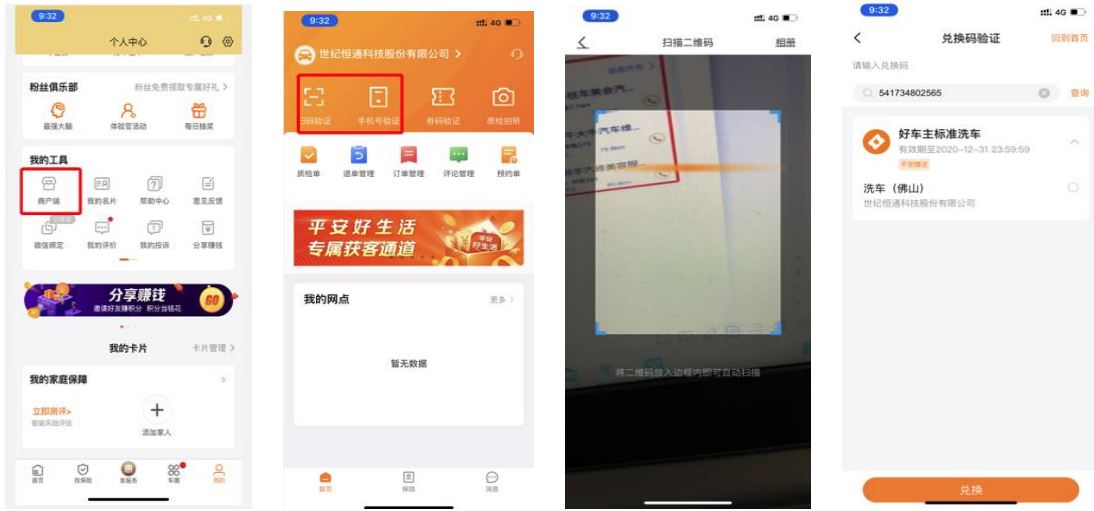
9:32
个人中心

粉丝俱乐部
粉丝免费领取专属好礼 >
最强大脑
体验官活动
每日抽奖

我的工具
商户端
我的名片
帮助中心
意见反馈
微信绑定
我的评价
我的投诉
分享赚钱

分享赚钱
邀请好友赚积分 积分当钱花
GO

我的卡片
卡片管理 >

我的家庭保障
立即测评>
智能风险评估
添加家人

首页
找保险
享服务
车圈
我的

9:32
世纪恒通科技股份有限公司 >
扫码验证
手机号验证
券码验证
质检拍照
质检单
退单管理
订单管理
评论管理
预约单

平安好生活
专属获客通道
平安好生活

我的网点
更多 >
暂无数据

首页
保险
消息

9:32
扫描二维码
相册
将二维码放入边框内即可自动扫描

9:32
兑换码验证
回到首页
请输入兑换码
541734802565
查询
好车主标准洗车
有效期至2020-12-31 23:59:59
平安赠送
洗车（佛山）
世纪恒通科技股份有限公司
兑换